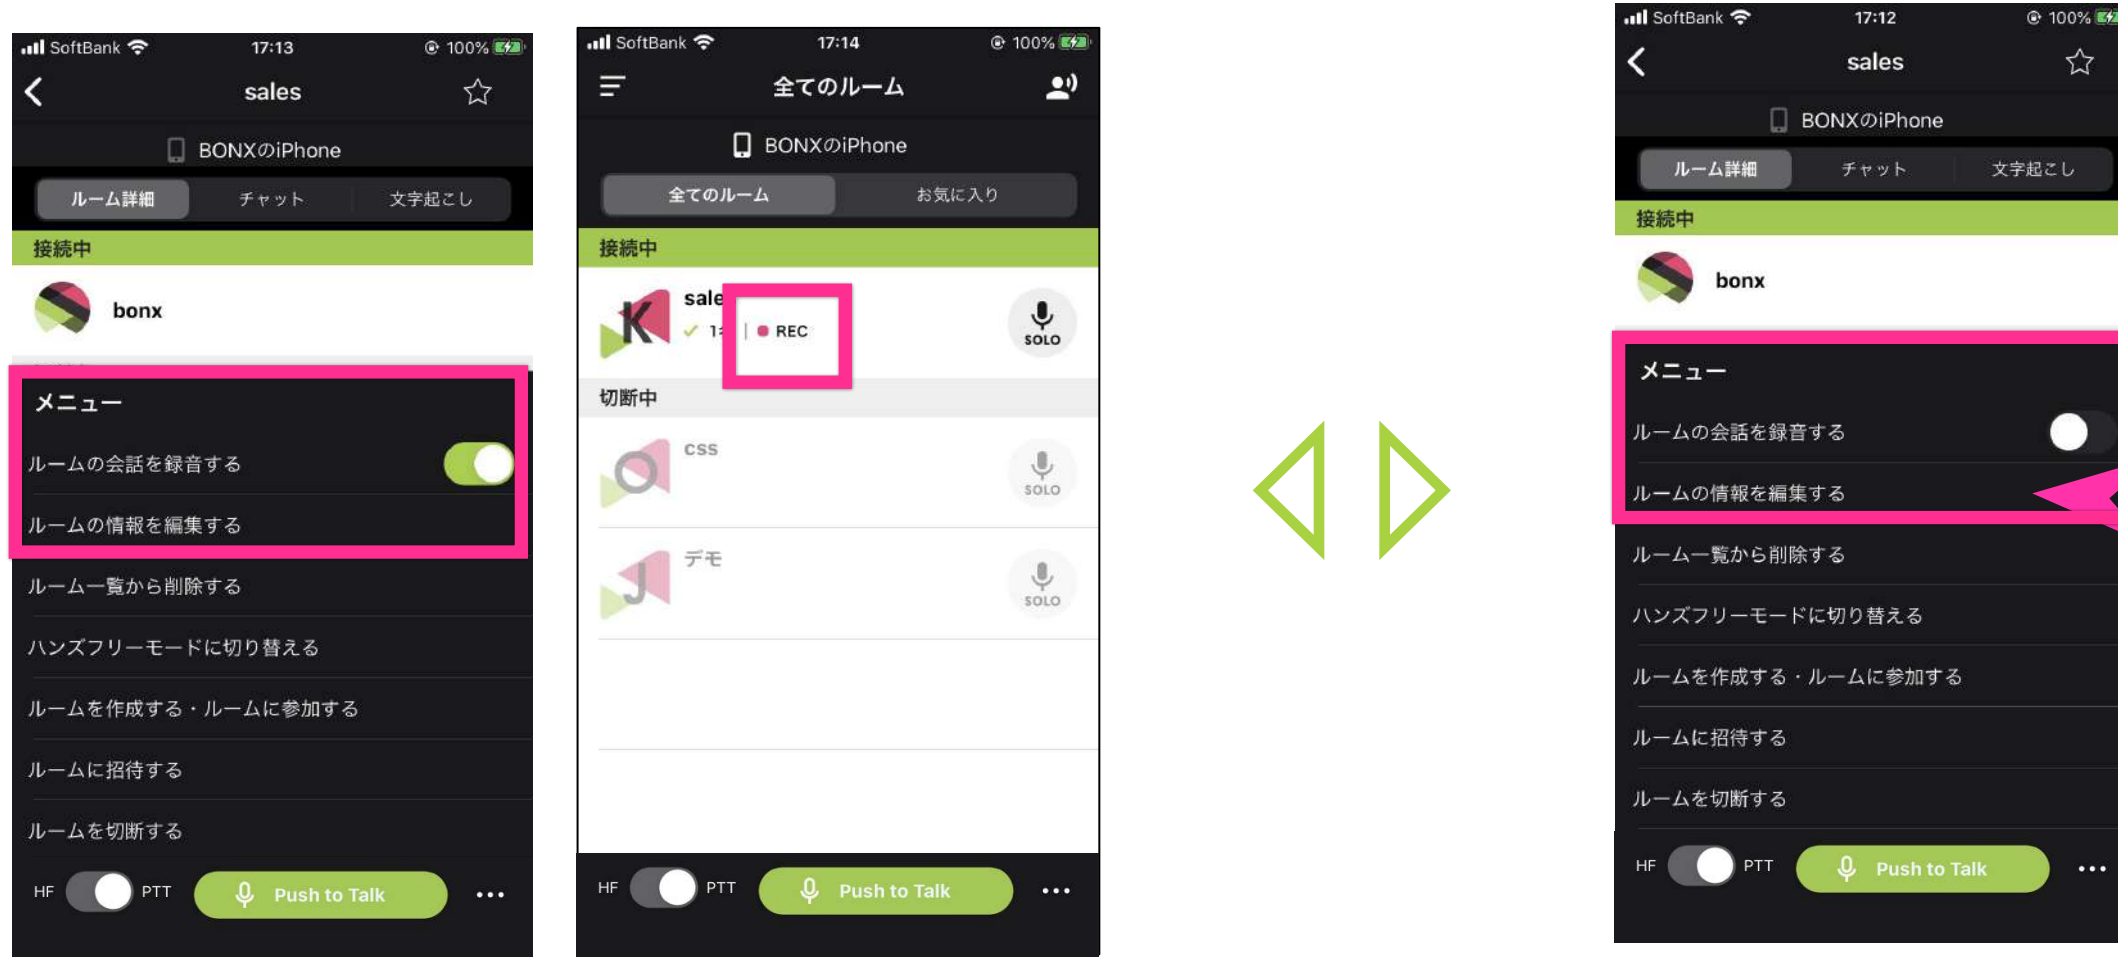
SoftBank 17:13 100%

sales

BONXのiPhone

ルーム詳細 チャット 文字起こし

接続中

bonx

メニュー

ルームの会話を録音する

ルームの情報を編集する

ルーム一覧から削除する

ハンズフリーモードに切り替える

ルームを作成する・ルームに参加する

ルームに招待する

ルームを切断する

HF PTT Push to Talk •••

SoftBank 17:14 100%

全てのルーム

BONXのiPhone

全てのルーム お気に入り

接続中

sale

1

REC

SOLO

切断中

css

SOLO

デモ

SOLO

HF PTT Push to Talk •••

SoftBank 17:12 100%

sales

BONXのiPhone

ルーム詳細 チャット 文字起こし

接続中

bonx

メニュー

ルームの会話を録音する

ルームの情報を編集する

ルーム一覧から削除する

ハンズフリーモードに切り替える

ルームを作成する・ルームに参加する

ルームに招待する

ルームを切断する

HF PTT Push to Talk •••